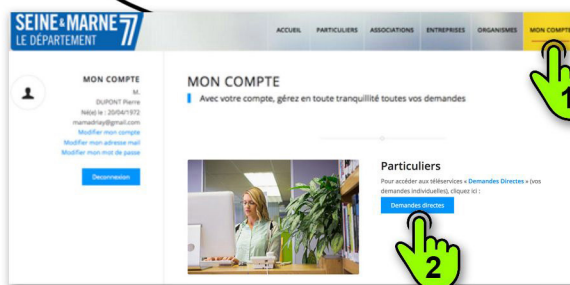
SEINE & MARNE 77
LE DÉPARTEMENT

ACCUEIL PARTICULIERS ASSOCIATIONS ENTREPRISES ORGANISMES MON COMPTE

MON COMPTE
M.
DUPONT Pierre
Né(e) le : 20/04/1972
mamadriay@gmail.com
Modifier mon compte
Modifier mon adresse mail
Modifier mon mot de passe

Déconnexion

MON COMPTE
Avec votre compte, gérez en toute tranquillité toutes vos demandes

Particuliers
Pour accéder aux téléservices « Demandes Directes » (vos demandes individuelles), cliquez ici :

Demandes directes

1

2